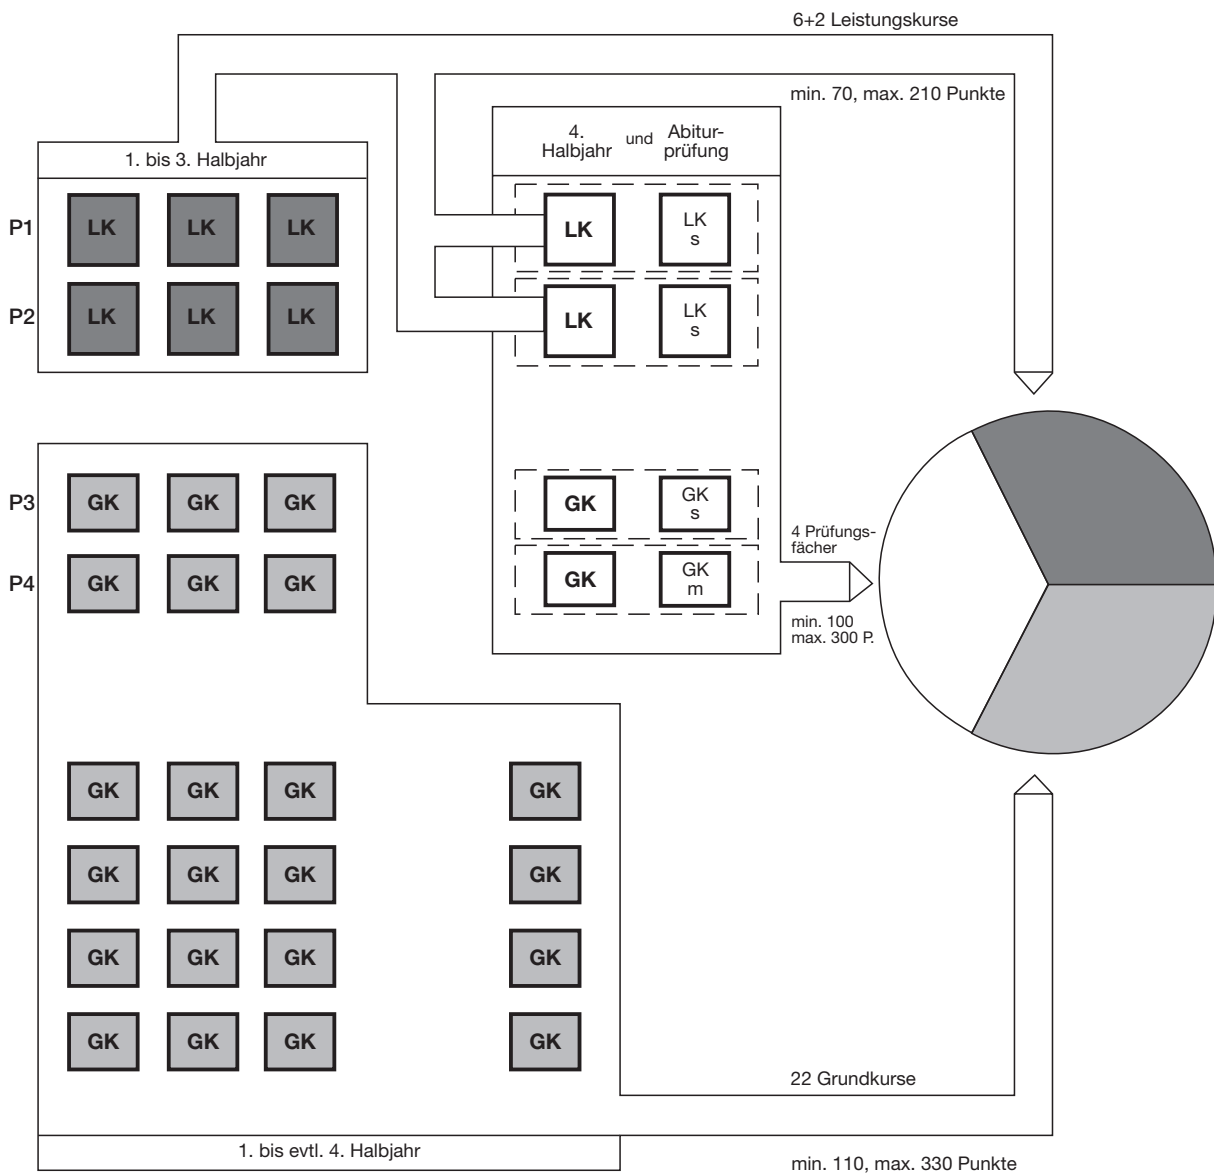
6+2 Leistungskurse

min. 70, max. 210 Punkte

1. bis 3. Halbjahr

4. Halbjahr und Abiturprüfung

P1 LK LK LK

LK

LK s

P2 LK LK LK

LK

LK s

P3 GK GK GK

GK

GK s

P4 GK GK GK

GK

GK m

4 Prüfungsfächer

min. 100 max. 300 P.

GK GK GK GK

GK GK GK GK

GK GK GK GK

GK GK GK GK

22 Grundkurse

1. bis evtl. 4. Halbjahr

min. 110, max. 330 Punkte